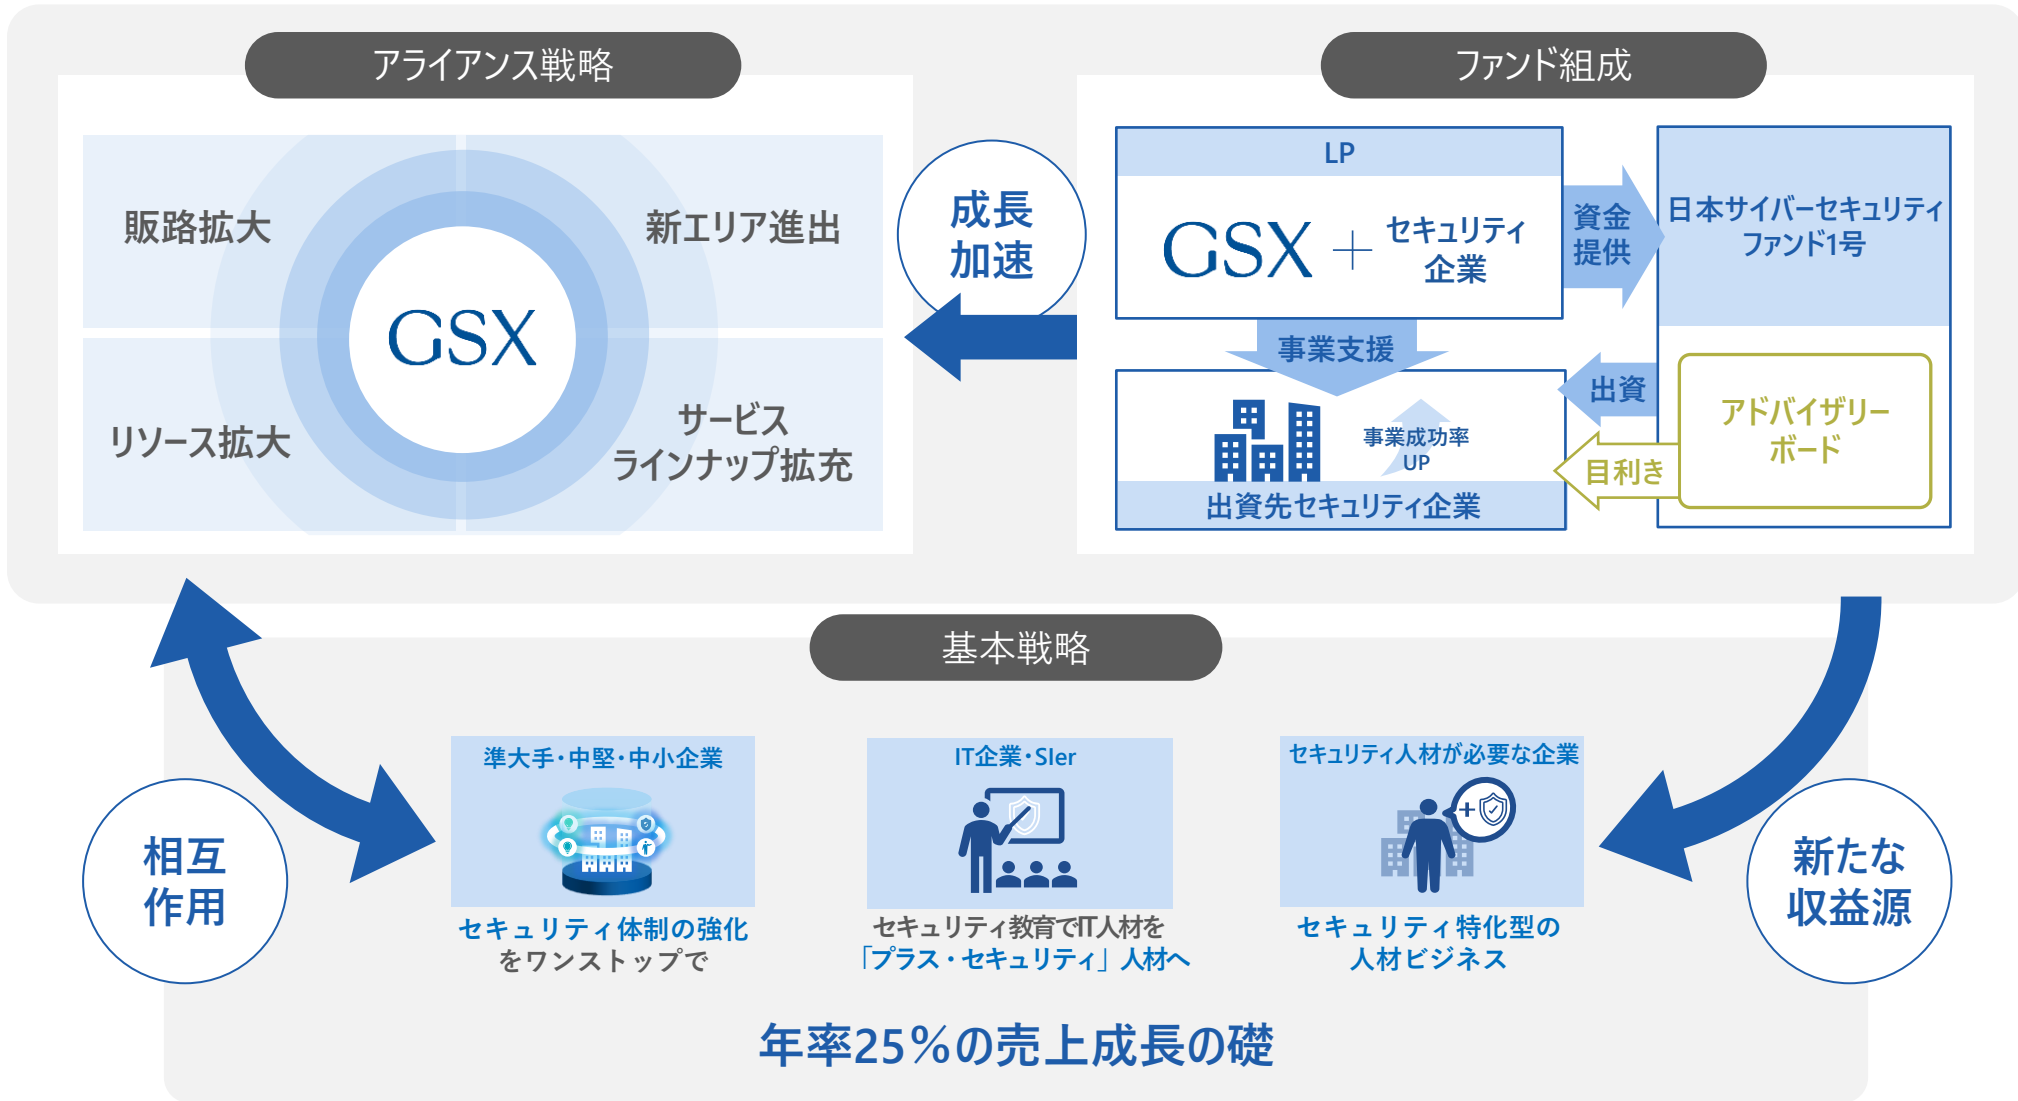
アライアンス戦略

販路拡大

新エリア進出

GSX

リソース拡大

サービス
ラインナップ拡充

成長
加速

ファンド組成

LP

GSX ＋ セキュリティ企業

資金提供

日本サイバーセキュリティファンド1号

事業支援

出資

事業成功率UP

アドバイザリーボード

目利き

出資先セキュリティ企業

基本戦略

相互作用

準大手・中堅・中小企業

セキュリティ体制の強化をワンストップで

IT企業・SIer

セキュリティ教育でIT人材を「プラス・セキュリティ」人材へ

セキュリティ人材が必要な企業

セキュリティ特化型の人材ビジネス

新たな収益源

年率25％の売上成長の礎